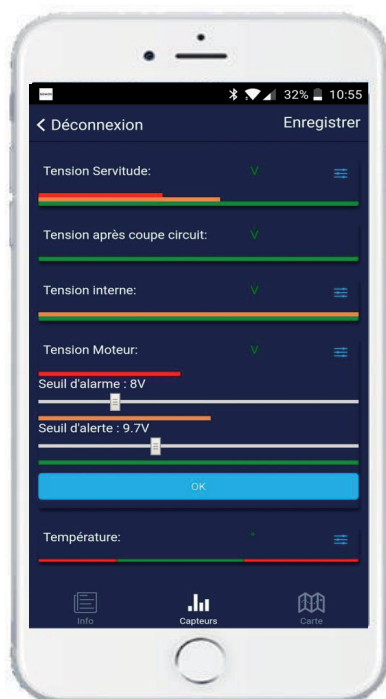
32% 10:55

< Déconnexion

Enregistrer

Tension Servitude: V

Tension après coupe circuit: V

Tension interne: V

Tension Moteur: V

Seuil d'alarme : 8V

Seuil d'alerte : 9.7V

OK

Température:

Info

Capteurs

Carte